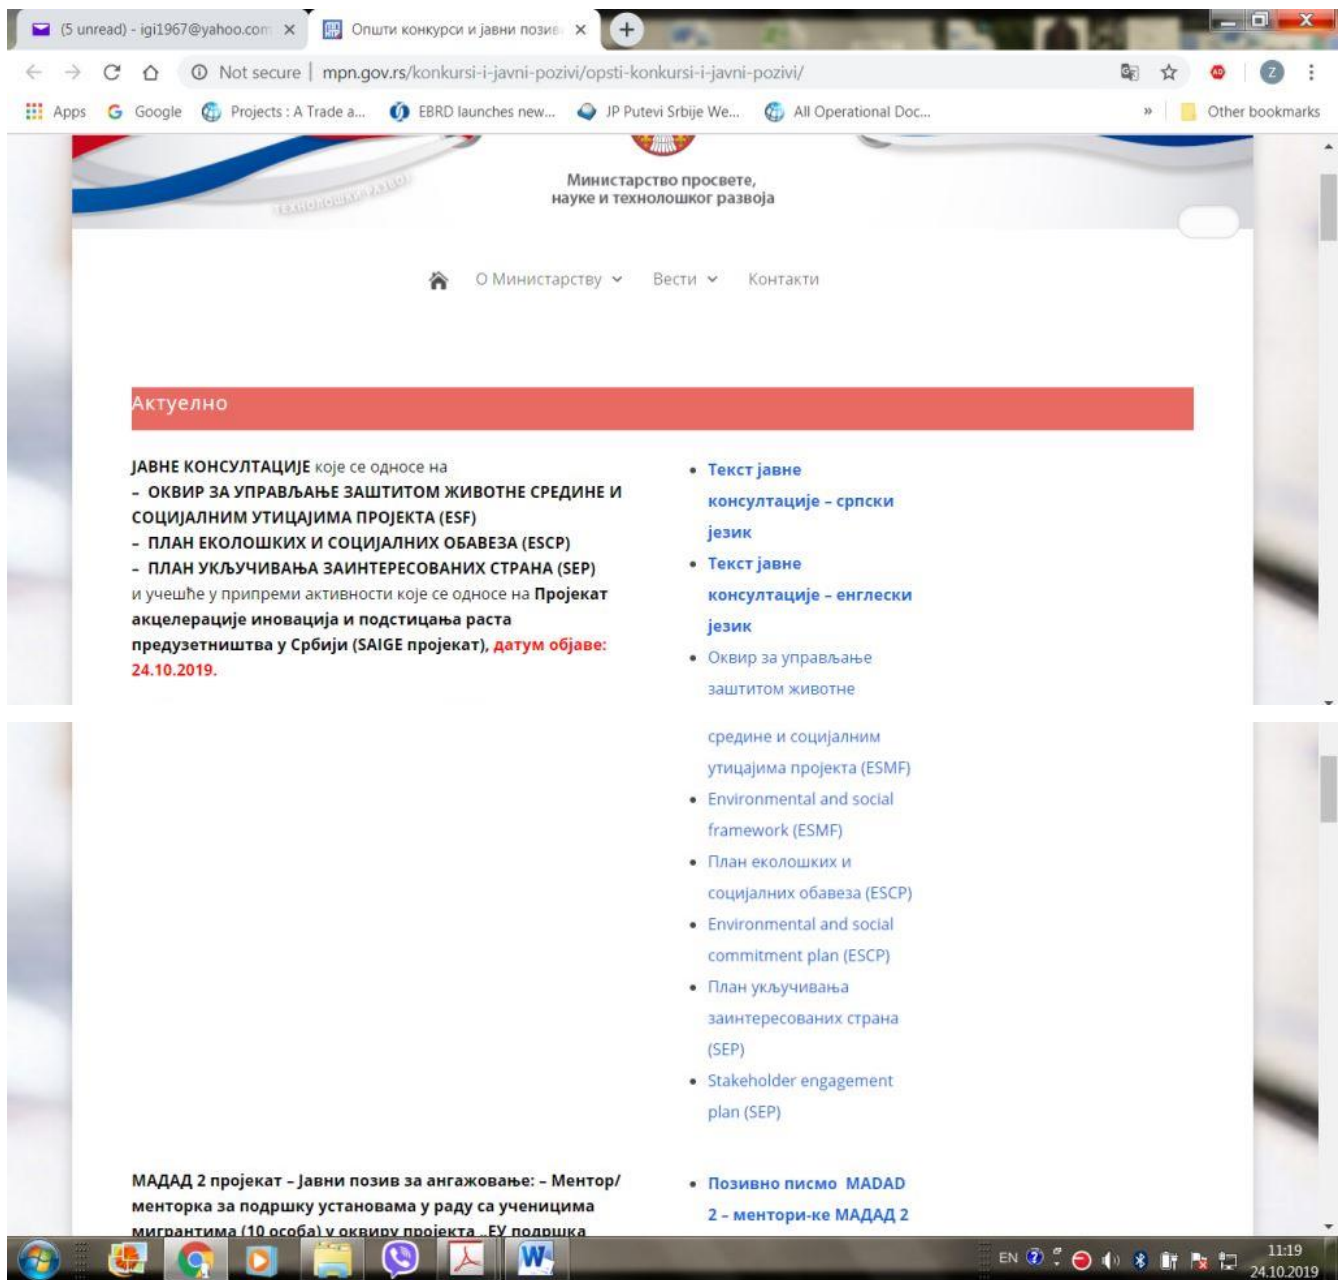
(5 unread) - igi1967@yahoo.com ×
Општи конкурси и јавни позив ×

Not secure | mpn.gov.rs/konkursi-i-javni-pozivi/opsti-konkursi-i-javni-pozivi/

Apps Google Projects : A Trade a... EBRD launches new... JP Putevi Srbije We... All Operational Doc... » Other bookmarks

ТЕХНОЛОШКИ РАЗВОЈ

Министарство просвете, науке и технолошког развоја

О Министарству Вести Контакти

Актуелно

ЈАВНЕ КОНСУЛТАЦИЈЕ које се односе на
– ОКВИР ЗА УПРАВЉАЊЕ ЗАШТИТОМ ЖИВОТНЕ СРЕДИНЕ И СОЦИЈАЛНИМ УТИЦАЈИМА ПРОЈЕКТА (ESF)
– ПЛАН ЕКОЛОШКИХ И СОЦИЈАЛНИХ ОБАВЕЗА (ESCP)
– ПЛАН УКЉУЧИВАЊА ЗАИНТЕРЕСОВАНИХ СТРАНА (SEP)
и учешће у припреми активности које се односе на Пројекат акцелерације иновација и подстицања раста предузетништва у Србији (SAIGE пројекат), датум објаве: 24.10.2019.

• Текст јавне консултације – српски језик
• Текст јавне консултације – енглески језик
• Оквир за управљање заштитом животне средине и социјалним утицајима пројекта (ESMF)
• Environmental and social framework (ESMF)
• План еколошких и социјалних обавеза (ESCP)
• Environmental and social commitment plan (ESCP)
• План укључивања заинтересованих страна (SEP)
• Stakeholder engagement plan (SEP)

МАДАД 2 пројекат – Јавни позив за ангажовање: – Ментор/менторка за подршку установама у раду са ученицима мигрантима (10 особа) у оквиру пројекта „ЕУ подршка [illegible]

• Позивно писмо MADAD 2 – ментори-ке МАДАД 2

EN 11:19 24.10.2019